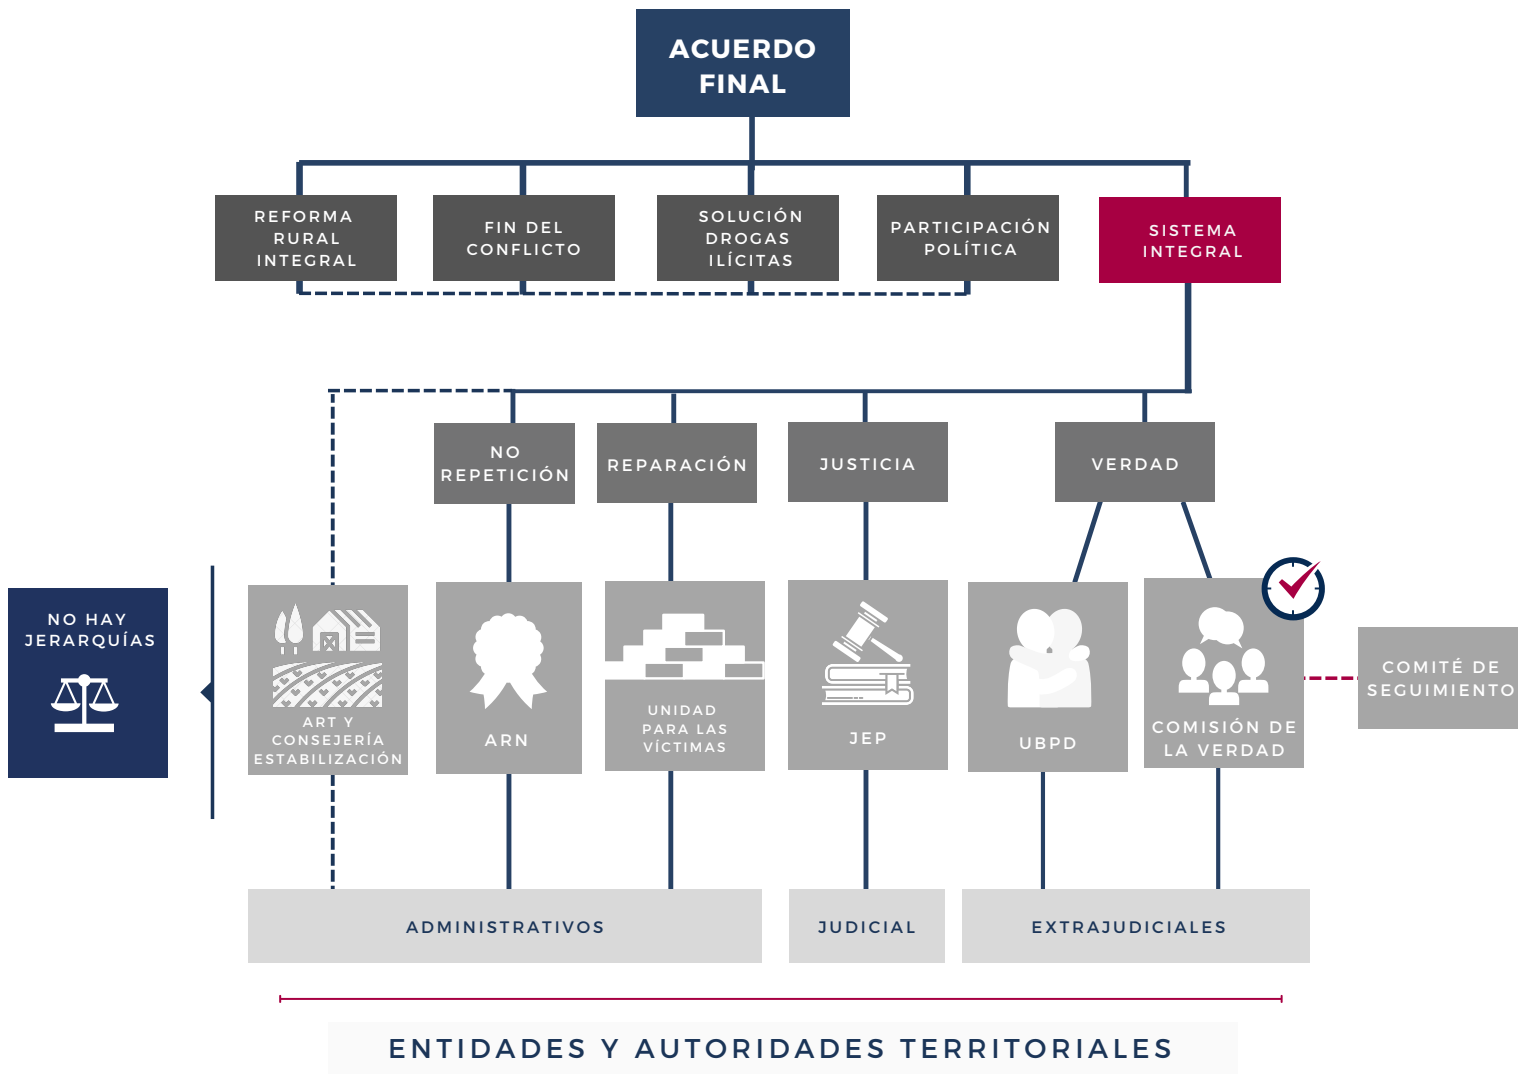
ACUERDO FINAL

REFORMA RURAL INTEGRAL

FIN DEL CONFLICTO

SOLUCIÓN DROGAS ILÍCITAS

PARTICIPACIÓN POLÍTICA

SISTEMA INTEGRAL

NO REPETICIÓN

REPARACIÓN

JUSTICIA

VERDAD

NO HAY JERARQUÍAS

ART Y CONSEJERÍA ESTABILIZACIÓN

ARN

UNIDAD PARA LAS VÍCTIMAS

JEP

UBPD

COMISIÓN DE LA VERDAD

COMITÉ DE SEGUIMIENTO

ADMINISTRATIVOS

JUDICIAL

EXTRAJUDICIALES

ENTIDADES Y AUTORIDADES TERRITORIALES